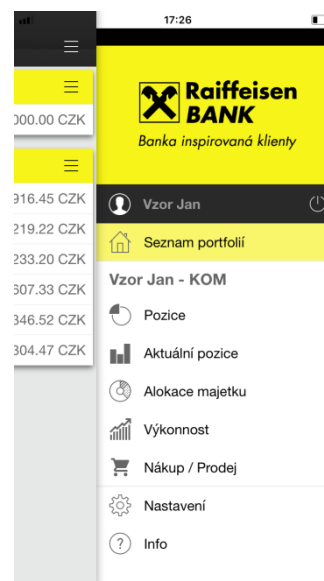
17:26

000.00 CZK

916.45 CZK
219.22 CZK
233.20 CZK
607.33 CZK
846.52 CZK
804.47 CZK

Raiffeisen BANK
Banka inspirovaná klienty

Vzor Jan

Seznam portfolií

Vzor Jan - KOM

Pozice

Aktuální pozice

Alokace majetku

Výkonnost

Nákup / Prodej

Nastavení

Info